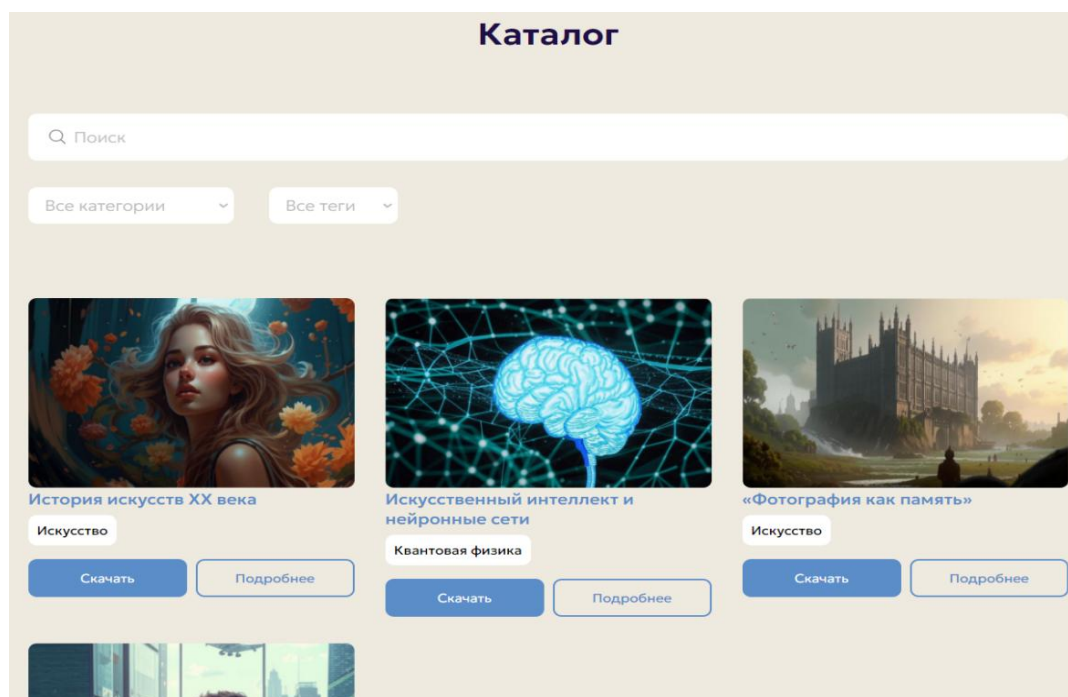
Каталог

Поиск

Все категории

Все теги

История искусств XX века

Искусство

Скачать

Подробнее

Искусственный интеллект и нейронные сети

Квантовая физика

Скачать

Подробнее

«Фотография как память»

Искусство

Скачать

Подробнее